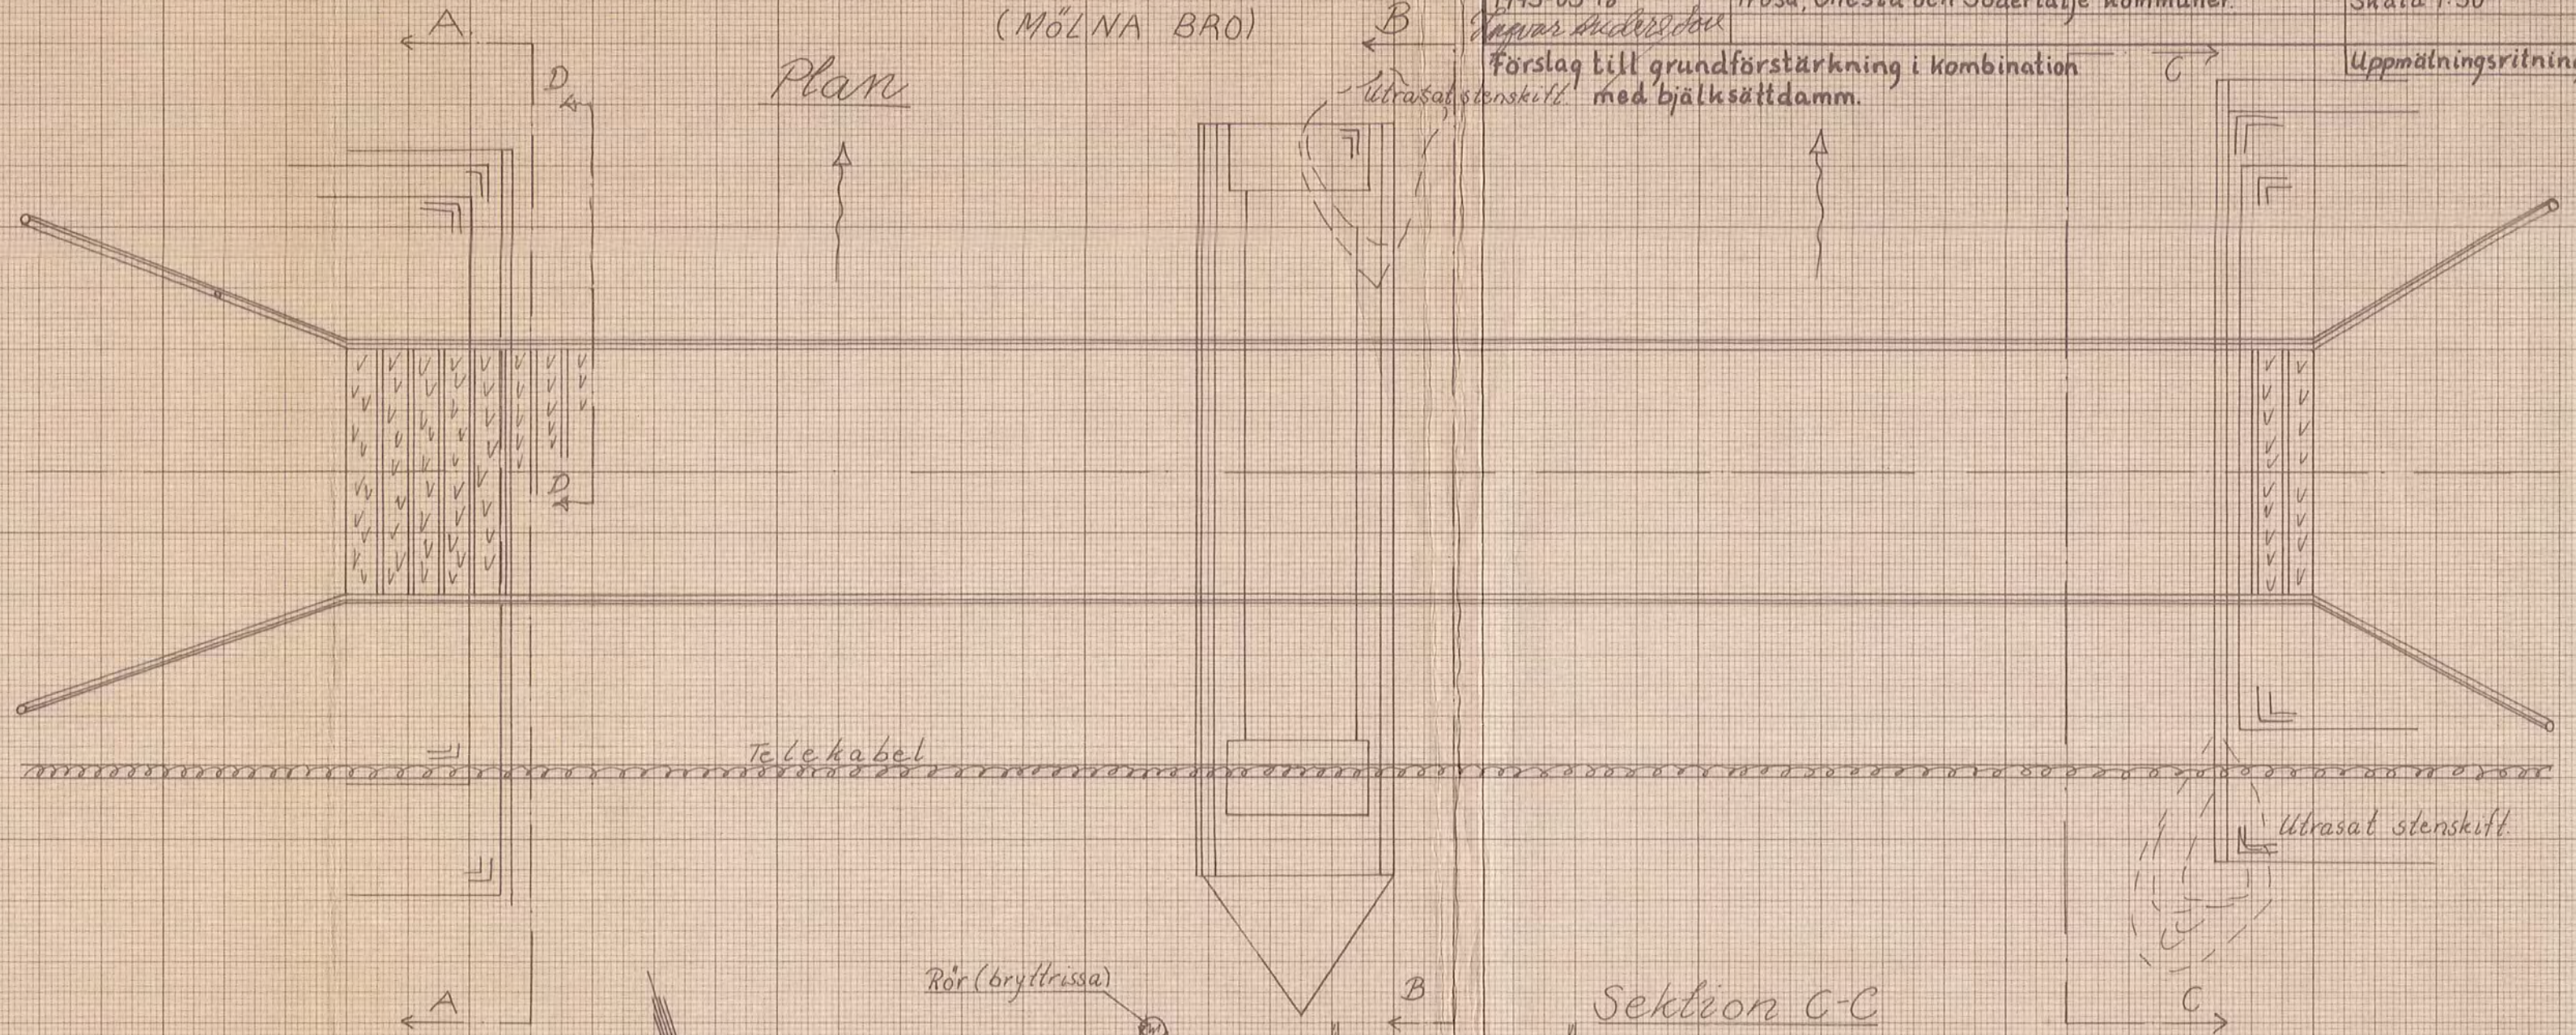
(MÖLNA BRO)

A

B

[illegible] Trosa, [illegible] och Södertälje kommuner

Skala 1:50

Ingvar Andersson

Förslag till grundförstärkning i kombination med bjälksättdamm.

C

Uppmälningsritning

Plan

D

Utrasat stenskift

D

Telekabel

Utrasat stenskift

Rör (bryttrissa)

A

B

Sektion C-C

C